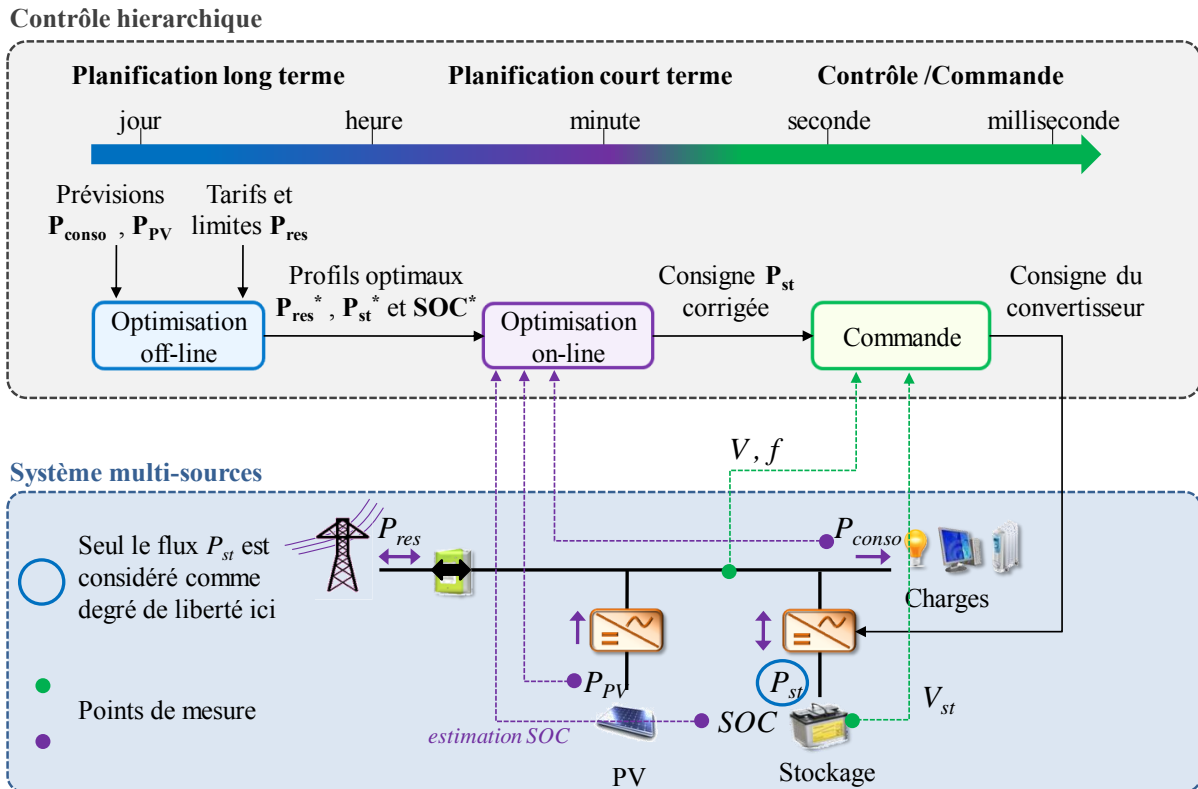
Contrôle hierarchique

Planification long terme

Planification court terme

Contrôle /Commande

jour

heure

minute

seconde

milliseconde

Prévisions $\mathbf{P_{conso}}$ , $\mathbf{P_{PV}}$

Tarifs et limites $\mathbf{P_{res}}$

Profils optimaux $\mathbf{P_{res}}^*$ , $\mathbf{P_{st}}^*$ et $\mathbf{SOC}^*$

Consigne $\mathbf{P_{st}}$ corrigée

Consigne du convertisseur

Optimisation off-line

Optimisation on-line

Commande

$V , f$

Système multi-sources

Seul le flux $P_{st}$ est considéré comme degré de liberté ici

$P_{res}$

$P_{conso}$

Charges

$P_{PV}$

$P_{st}$

$V_{st}$

Points de mesure

estimation SOC

$SOC$

PV

Stockage